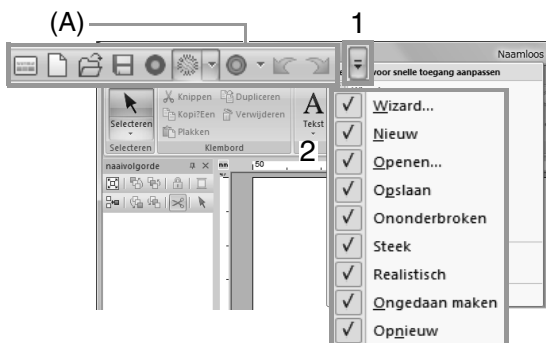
(A)

1

Naamloos

voor snelle toegang aanpassen

Selecteren

Knippen

Dupliceren

Kopi?Een

Verwijderen

Plakken

Tekst

Selecteren

Klembord

naaivolgorde

50

2

Wizard...

Nieuw

Openen...

Opslaan

Ononderbroken

Steek

Realistisch

Ongedaan maken

Opnieuw